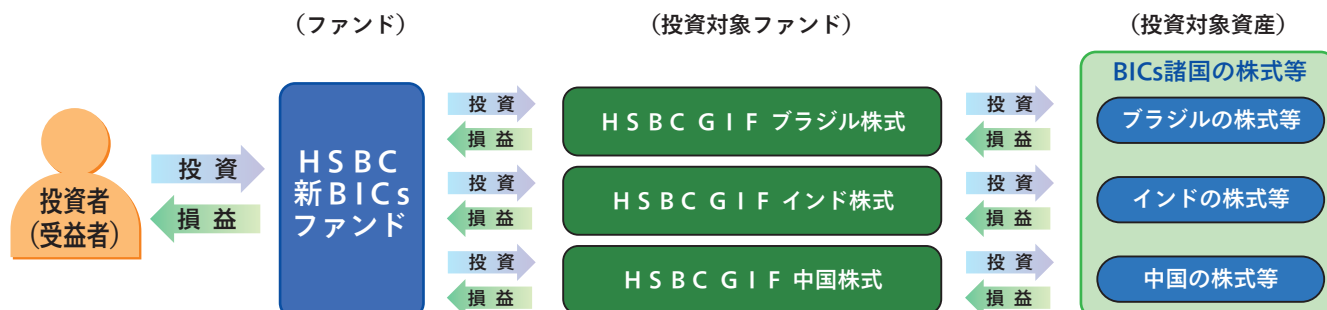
（ファンド）

（投資対象ファンド）

（投資対象資産）

投資者（受益者）

投資

損益

HSBC 新BICs ファンド

投資

損益

HSBC GIF ブラジル株式

投資

損益

HSBC GIF インド株式

投資

損益

HSBC GIF 中国株式

投資

損益

投資

損益

投資

損益

BICs諸国の株式等

ブラジルの株式等

インドの株式等

中国の株式等